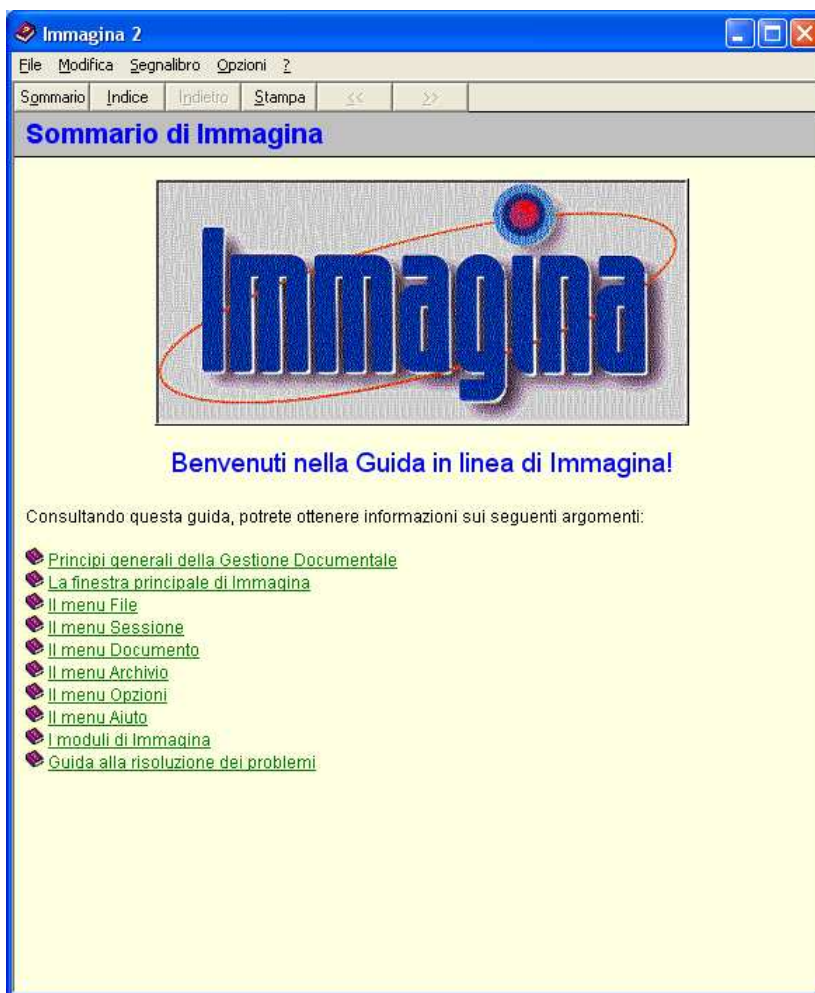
Immagina 2

File Modifica Segnalibro Opzioni ?

Sommario Indice Indietro Stampa << >>

Sommario di Immagina

Immagina

Benvenuti nella Guida in linea di Immagina!

Consultando questa guida, potrete ottenere informazioni sui seguenti argomenti:

Principi generali della Gestione Documentale
La finestra principale di Immagina
Il menu File
Il menu Sessione
Il menu Documento
Il menu Archivio
Il menu Opzioni
Il menu Aiuto
I moduli di Immagina
Guida alla risoluzione dei problemi